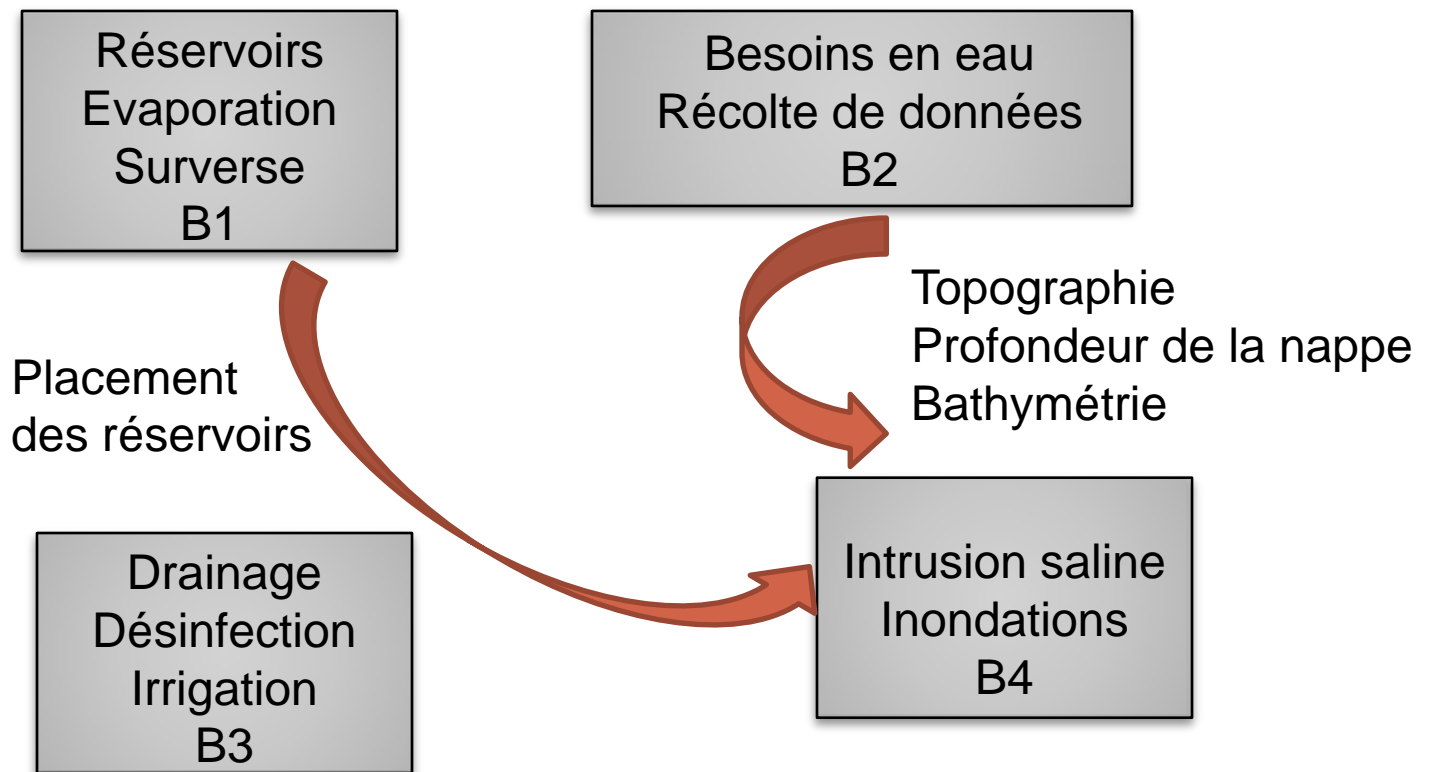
Réservoirs
Evaporation
Surverse
B1

Besoins en eau
Récolte de données
B2

Topographie
Profondeur de la nappe
Bathymétrie

Placement
des réservoirs

Drainage
Désinfection
Irrigation
B3

Intrusion saline
Inondations
B4